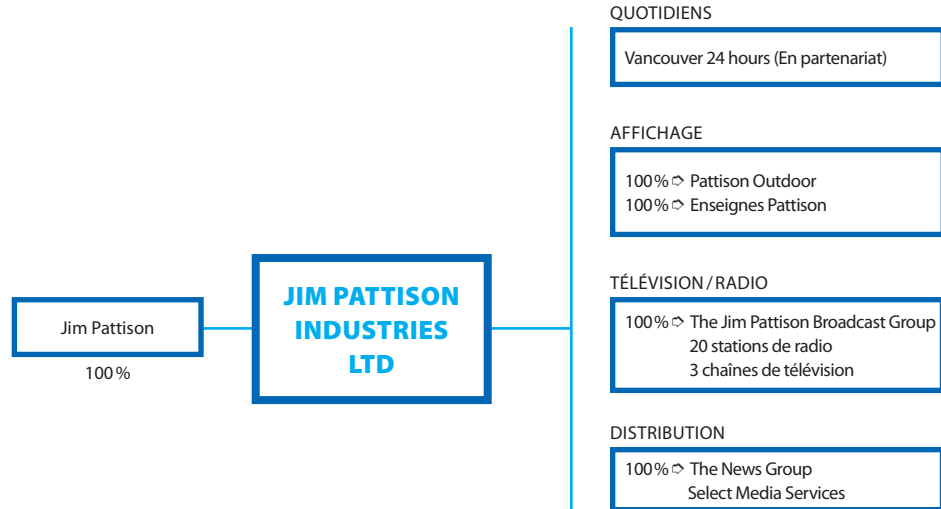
Jim Pattison
100 %

JIM PATTISON INDUSTRIES LTD

QUOTIDIENS

Vancouver 24 hours (En partenariat)

AFFICHAGE

100 % ➪ Pattison Outdoor
100 % ➪ Enseignes Pattison

TÉLÉVISION / RADIO

100 % ➪ The Jim Pattison Broadcast Group
20 stations de radio
3 chaînes de télévision

DISTRIBUTION

100 % ➪ The News Group
Select Media Services